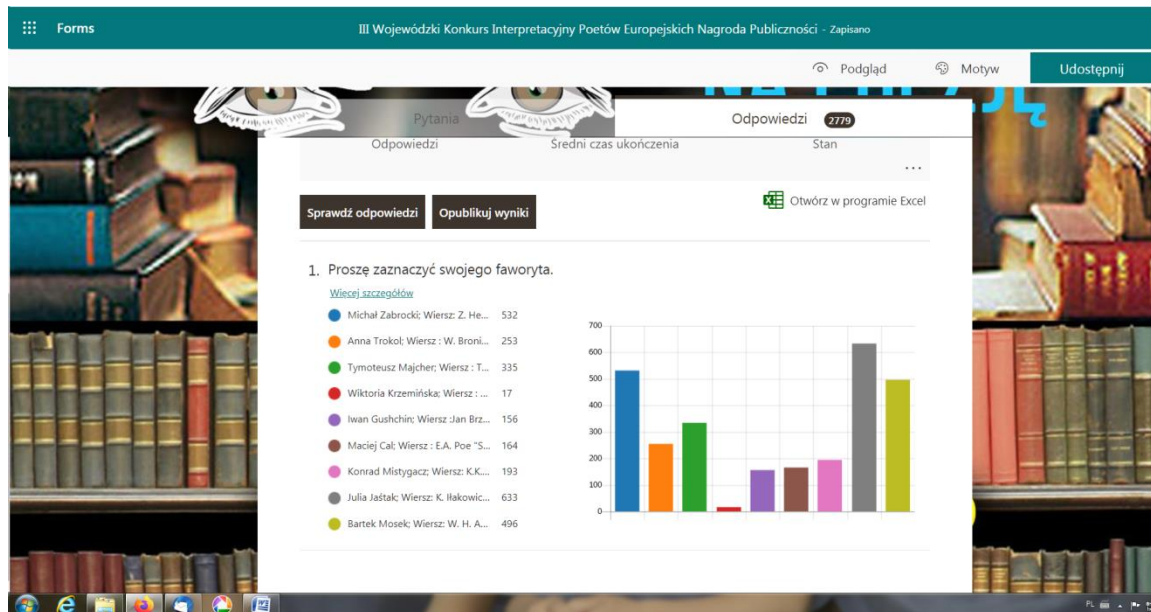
Forms

III Wojewódzki Konkurs Interpretacyjny Poetów Europejskich Nagroda Publiczności - Zapisano

Podgląd
Motyw
Udostępnij

Pytania
Odpowiedzi 2779

Odpowiedzi
Średni czas ukończenia
Stan
...

Sprawdź odpowiedzi
Opublikuj wyniki
Otwórz w programie Excel

1. Proszę zaznaczyć swojego faworyta.

Więcej szczegółów

| | |
|---|---|
| Michał Zabrocki; Wiersz: Z. He... | 532 |
| Anna Trokol; Wiersz : W. Broni... | 253 |
| Tymoteusz Majcher; Wiersz : T... | 335 |
| Wiktoria Krzemińska; Wiersz : ... | 17 |
| Iwan Gushchin; Wiersz :Jan Brz... | 156 |
| Maciej Cal; Wiersz : E.A. Poe "S... | 164 |
| Konrad Mistygacz; Wiersz: K.K.... | 193 |
| Julia Jaśtak; Wiersz: K. Iłakowic... | 633 |
| Bartek Mosek; Wiersz: W. H. A... | 496 |

700
600
500
400
300
200
100
0